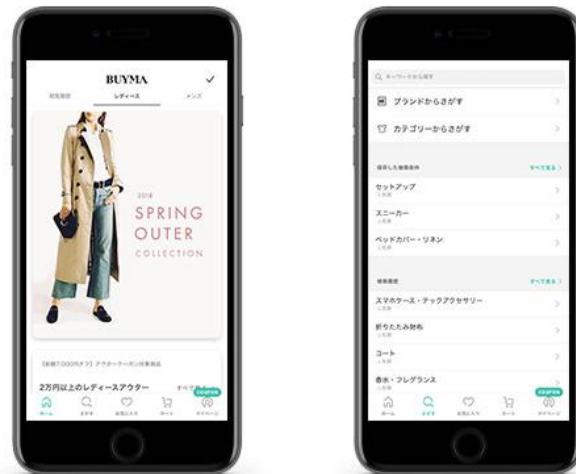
BUYMA

閲覧履歴　レディース　メンズ

2018
SPRING
OUTER
COLLECTION

【新規7,000円オフ】アウタークーポン対象商品

2万円以上のレディースアウター　すべて見る

COUPON

ホーム　さがす　お気に入り　カート　マイページ

Q キーワードから探す

ブランドからさがす

カテゴリーからさがす

保存した検索条件　すべて見る

セットアップ

スニーカー

ベッドカバー・リネン

検索履歴　すべて見る

スマホケース・テックアクセサリー

折りたたみ財布

コート

香水・フレグランス

COUPON

ホーム　さがす　お気に入り　カート　マイページ